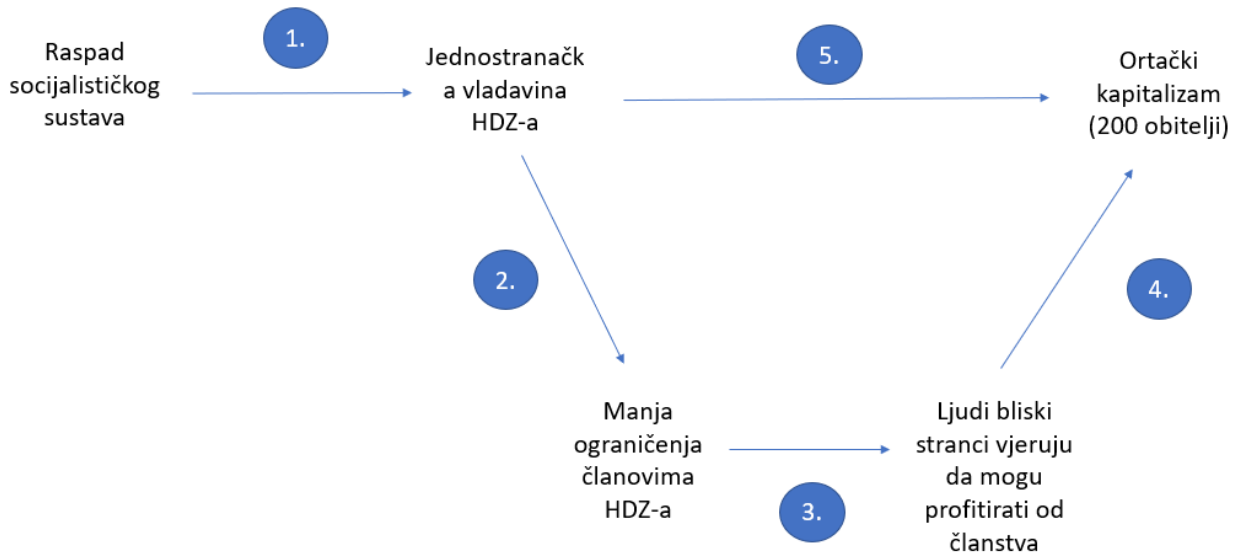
Raspad socijalističkog sustava

1.

Jednostranačk a vladavina HDZ-a

5.

Ortački kapitalizam (200 obitelji)

2.

4.

Manja ograničenja članovima HDZ-a

3.

Ljudi bliski stranci vjeruju da mogu profitirati od članstva